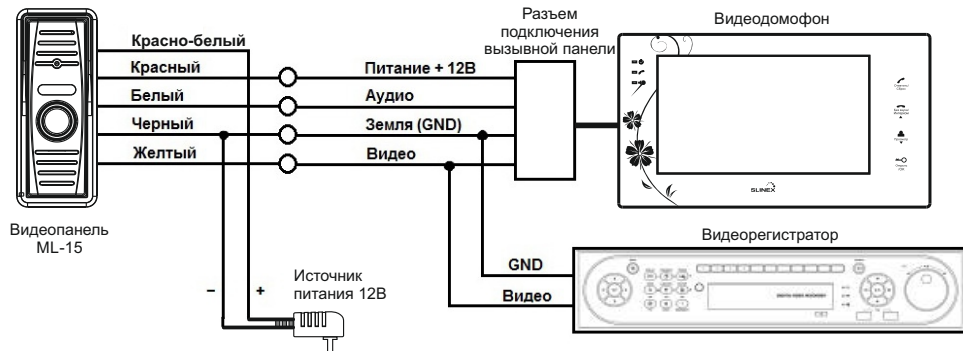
Красно-белый
Красный
Белый
Черный
Желтый

Разъем подключения вызывной панели

Питание + 12В
Аудио
Земля (GND)
Видео

Видеодомофон

SLINEX

Видеопанель ML-15

Видеорегистратор

GND
Видео

–
+
Источник питания 12В